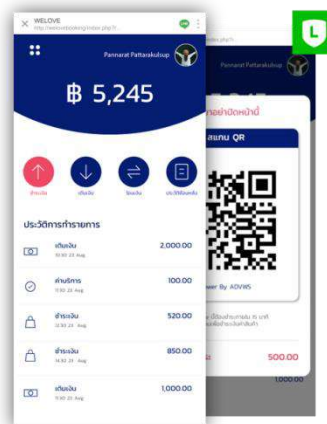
WELOVE
http://welovebanking/index.php?l

Pannarat Pattaraskuloup

฿ 5,245

ชำระเงิน
เติมเงิน
โอนเงิน
ประวัติการทำรายการ

ประวัติการทำรายการ

เติมเงิน
10:00 23 Aug
2,000.00

ค่าบริการ
11:00 23 Aug
100.00

ชำระเงิน
12:00 23 Aug
520.00

ชำระเงิน
14:00 23 Aug
850.00

เติมเงิน
15:00 23 Aug
1,000.00

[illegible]อย่าปิดหน้านี้
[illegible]สแกน QR
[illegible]wer By ADVWS
500.00
1,000.00